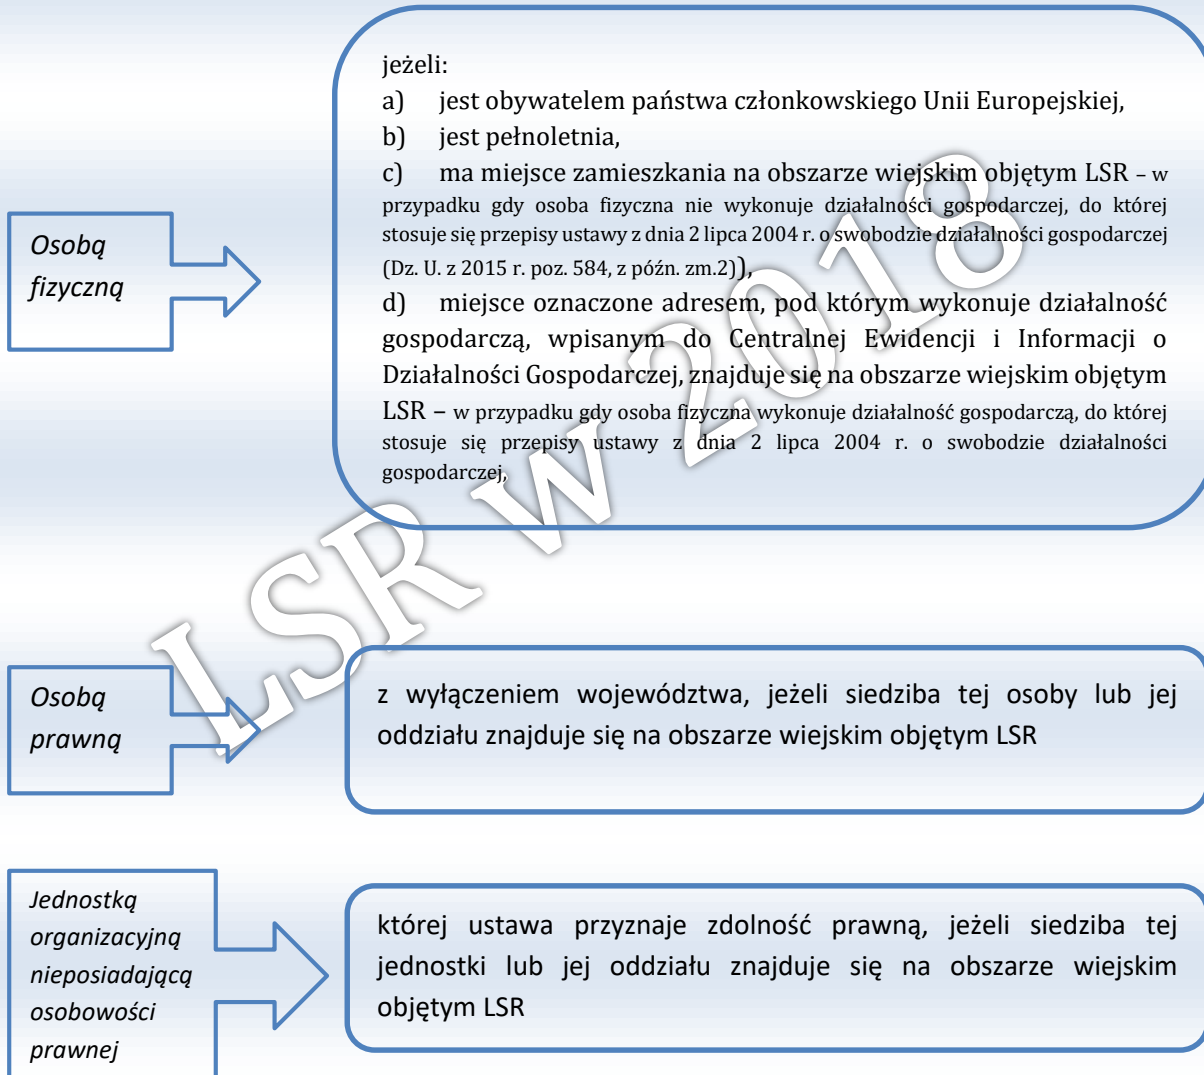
Osobą fizyczną

jeżeli:
a) jest obywatelem państwa członkowskiego Unii Europejskiej,
b) jest pełnoletnia,
c) ma miejsce zamieszkania na obszarze wiejskim objętym LSR – w przypadku gdy osoba fizyczna nie wykonuje działalności gospodarczej, do której stosuje się przepisy ustawy z dnia 2 lipca 2004 r. o swobodzie działalności gospodarczej (Dz. U. z 2015 r. poz. 584, z późn. zm.2)),
d) miejsce oznaczone adresem, pod którym wykonuje działalność gospodarczą, wpisanym do Centralnej Ewidencji i Informacji o Działalności Gospodarczej, znajduje się na obszarze wiejskim objętym LSR – w przypadku gdy osoba fizyczna wykonuje działalność gospodarczą, do której stosuje się przepisy ustawy z dnia 2 lipca 2004 r. o swobodzie działalności gospodarczej,

LSR w 2018

Osobą prawną

z wyłączeniem województwa, jeżeli siedziba tej osoby lub jej oddziału znajduje się na obszarze wiejskim objętym LSR

Jednostką organizacyjną nieposiadającą osobowości prawnej

której ustawa przyznaje zdolność prawną, jeżeli siedziba tej jednostki lub jej oddziału znajduje się na obszarze wiejskim objętym LSR